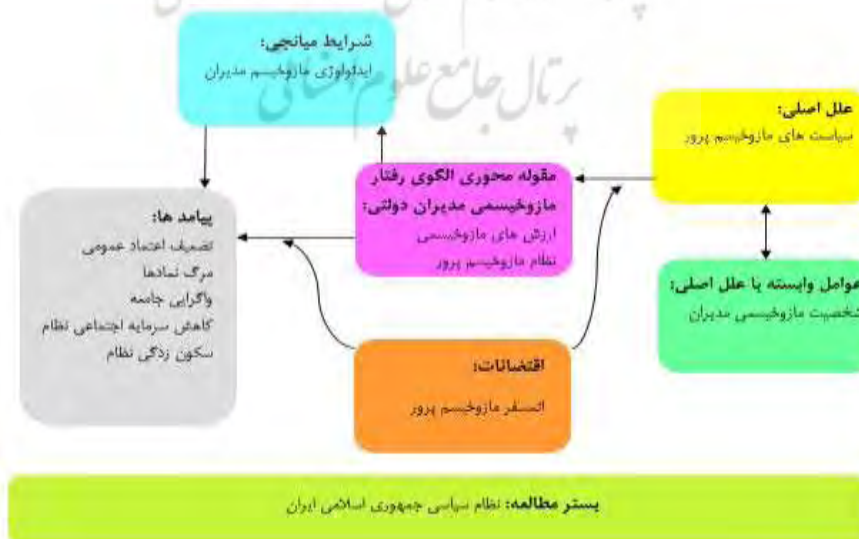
شرایط میانجی:
ایدئولوژی مازوخیسم مدیران

پرتال جامع علوم انسانی

علل اصلی:
سیاست های مازوخیسم پرور

مقوله محوری الگوی رفتار مازوخیسمی مدیران دولتی:
ارزش های مازوخیسمی
نظام مازوخیسم پرور

پیامد ها:
تضعیف اعتماد عمومی
مرگ نمادها
واگرایی جامعه
کاهش سرمایه اجتماعی نظام
سکون زدگی نظام

عوامل وابسته با علل اصلی:
شخصیت مازوخیسمی مدیران

اقتضائات:
اتمسفر مازوخیسم پرور

بستر مطالعه: نظام سیاسی جمهوری اسلامی ایران